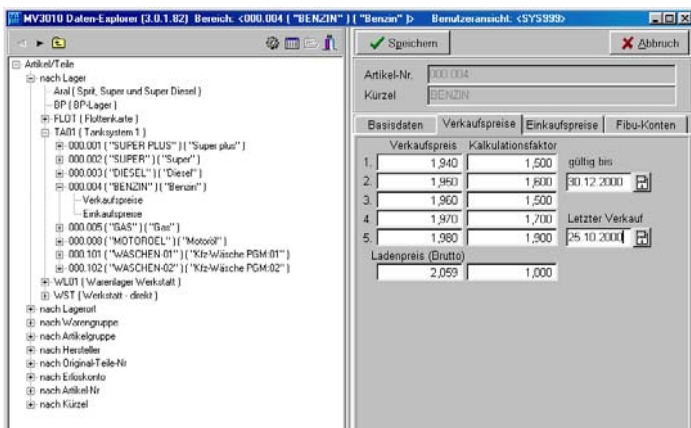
MV3010 Daten-Explorer (3.0.1.82) Bereich: <000.004 ( "BENZIN" ) ( "Benzin" ) > Benutzeransicht: <SYS999>

Artikel/Teile
nach Lager
Aral ( Sprit, Super und Super Diesel )
BP ( BP-Lager )
FLOT ( Flottenkarte )
TA01 ( Tanksystem 1 )
000.001 ( "SUPER PLUS" ) ( "Super plus" )
000.002 ( "SUPER" ) ( "Super" )
000.003 ( "DIESEL" ) ( "Diesel" )
000.004 ( "BENZIN" ) ( "Benzin" )
Verkaufspreise
Einkaufspreise
000.005 ( "GAS" ) ( "Gas" )
000.009 ( "MOTOROEL" ) ( "Motoröl" )
000.101 ( "WASCHEN-01" ) ( "Kfz-Wäsche PGM:01" )
000.102 ( "WASCHEN-02" ) ( "Kfz-Wäsche PGM:02" )
WL01 ( Warenlager Werkstatt )
WST ( Werkstatt - direkt )
nach Lagerort
nach Warengruppe
nach Artikelgruppe
nach Hersteller
nach Original-Teile-Nr
nach Erlöskonto
nach Artikel Nr
nach Kürzel

Speichern
Abbruch

Artikel-Nr. 000.004
Kürzel BENZIN

Basisdaten | Verkaufspreise | Einkaufspreise | Fibu-Konten

| | Verkaufspreis | Kalkulationsfaktor |
|---|---|---|
| 1. | 1,940 | 1,500 |
| 2. | 1,950 | 1,600 |
| 3. | 1,960 | 1,500 |
| 4. | 1,970 | 1,700 |
| 5. | 1,980 | 1,900 |

gültig bis 30.12.2000
Letzter Verkauf 25.10.2000

Ladenpreis (Brutto)
2,059 1,000